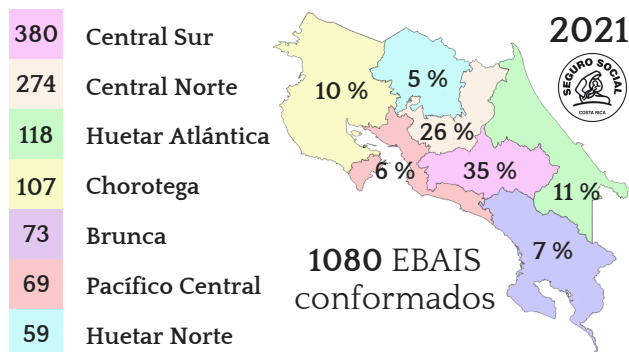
| | |
|---|---|
| 380 | Central Sur |
| 274 | Central Norte |
| 118 | Huetar Atlántica |
| 107 | Chorotega |
| 73 | Brunca |
| 69 | Pacífico Central |
| 59 | Huetar Norte |

2021

SEGURO SOCIAL
COSTA RICA

10 %
5 %
26 %
6 %
35 %
11 %
7 %

1080 EBAIS conformados